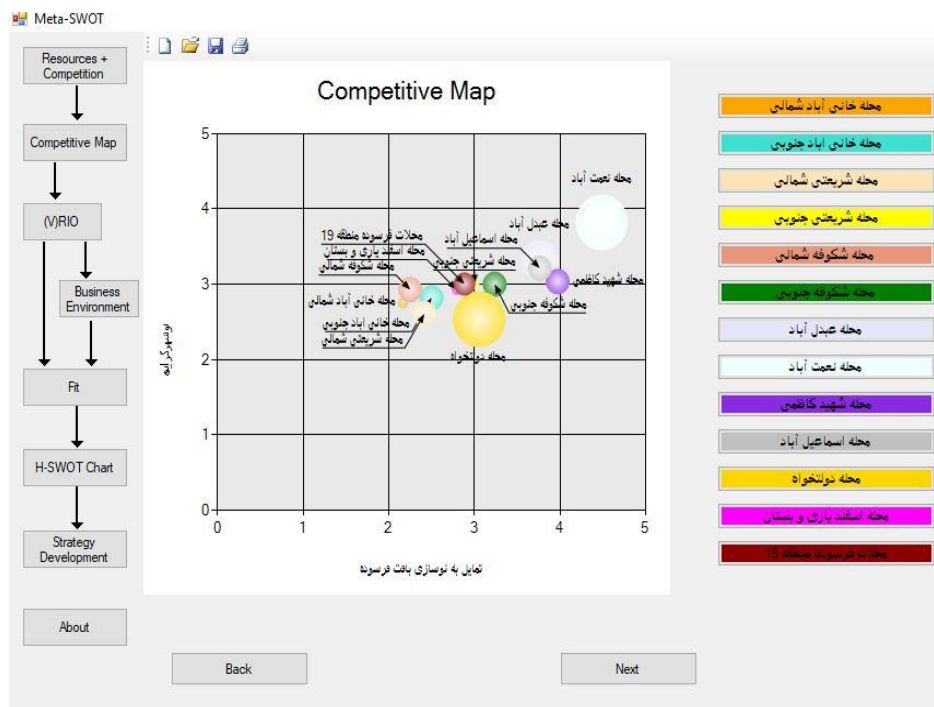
Meta-SWOT

Resources + Competition

Competitive Map

(V)RIO

Business Environment

Fit

H-SWOT Chart

Strategy Development

About

Competitive Map

5
4
3
2
1
0
0 1 2 3 4 5

محله نعمت آباد
محله عبدل آباد
محله اسماعیل آباد
محلات فرسوده منطقه 19
محله اسفند یاری و بستان
محله شریعتی جنوبی
محله شکوفه شمالی
محله شهید کاظمی
محله خانی آباد شمالی
محله شکوفه جنوبی
محله خانی آباد جنوبی
محله شریعتی شمالی
محله دولتخواه

توسعه گرایی

تمایل به نوسازی بافت فرسوده

محله خانی آباد شمالی
محله خانی آباد جنوبی
محله شریعتی شمالی
محله شریعتی جنوبی
محله شکوفه شمالی
محله شکوفه جنوبی
محله عبدل آباد
محله نعمت آباد
محله شهید کاظمی
محله اسماعیل آباد
محله دولتخواه
محله اسفند یاری و بستان
محلات فرسوده منطقه 19

Back

Next